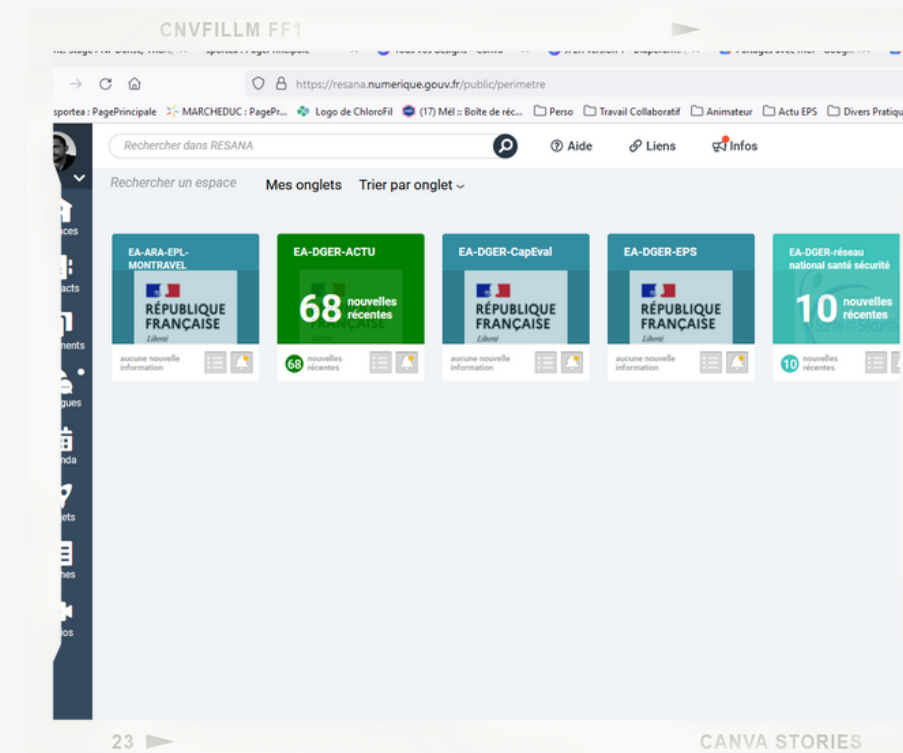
CNVFILLM FF1

https://resana.numerique.gouv.fr/public/perimetre

sportea : PagePrincipale MARCHEDUC : PagePr... Logo de ChloroFil (17) Mél :: Boîte de réc... Perso Travail Collaboratif Animateur Actu EPS Divers Pratiqu

Rechercher dans RESANA

Aide Liens Infos

Rechercher un espace Mes onglets Trier par onglet

aces

acts

ments

gues

nda

ets

hes

os

EA-ARA-EPL-MONTRAVEL
RÉPUBLIQUE FRANÇAISE
Liberté
aucune nouvelle information

EA-DGER-ACTU
68 nouvelles récentes
68 nouvelles récentes

EA-DGER-CapEval
RÉPUBLIQUE FRANÇAISE
Liberté
aucune nouvelle information

EA-DGER-EPS
RÉPUBLIQUE FRANÇAISE
Liberté
aucune nouvelle information

EA-DGER-réseau national santé sécurité
10 nouvelles récentes
10 nouvelles récentes

23

CANVA STORIES